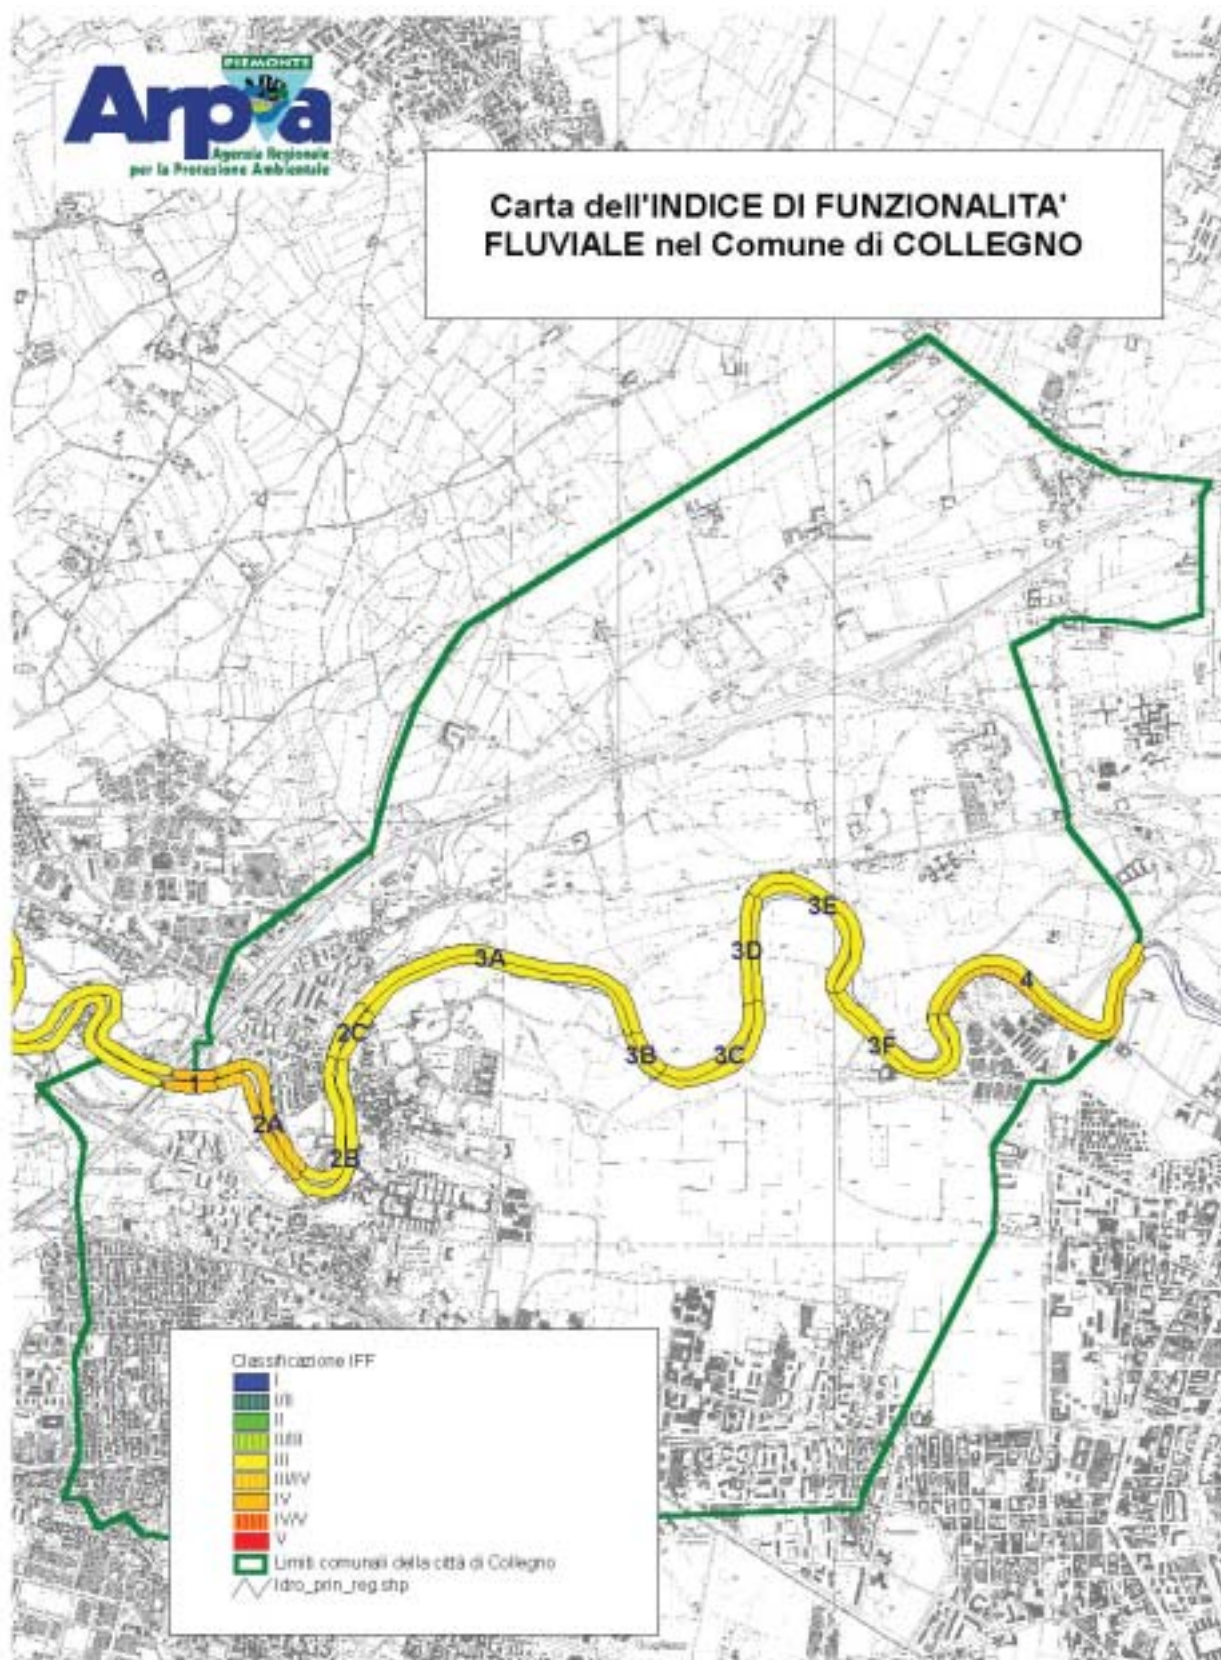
PIEMONTE
Arpa
Agenzia Regionale per la Protezione Ambientale

Carta dell'INDICE DI FUNZIONALITA' FLUVIALE nel Comune di COLLEGNO

3E
3D
3A
4
2C
3B
3C
3F
1
2A
2B

Classificazione IFF
I
I/II
II
II/III
III
III/IV
IV
IV/V
V
Limiti comunali della città di Collegno
Idro_prin_reg.shp